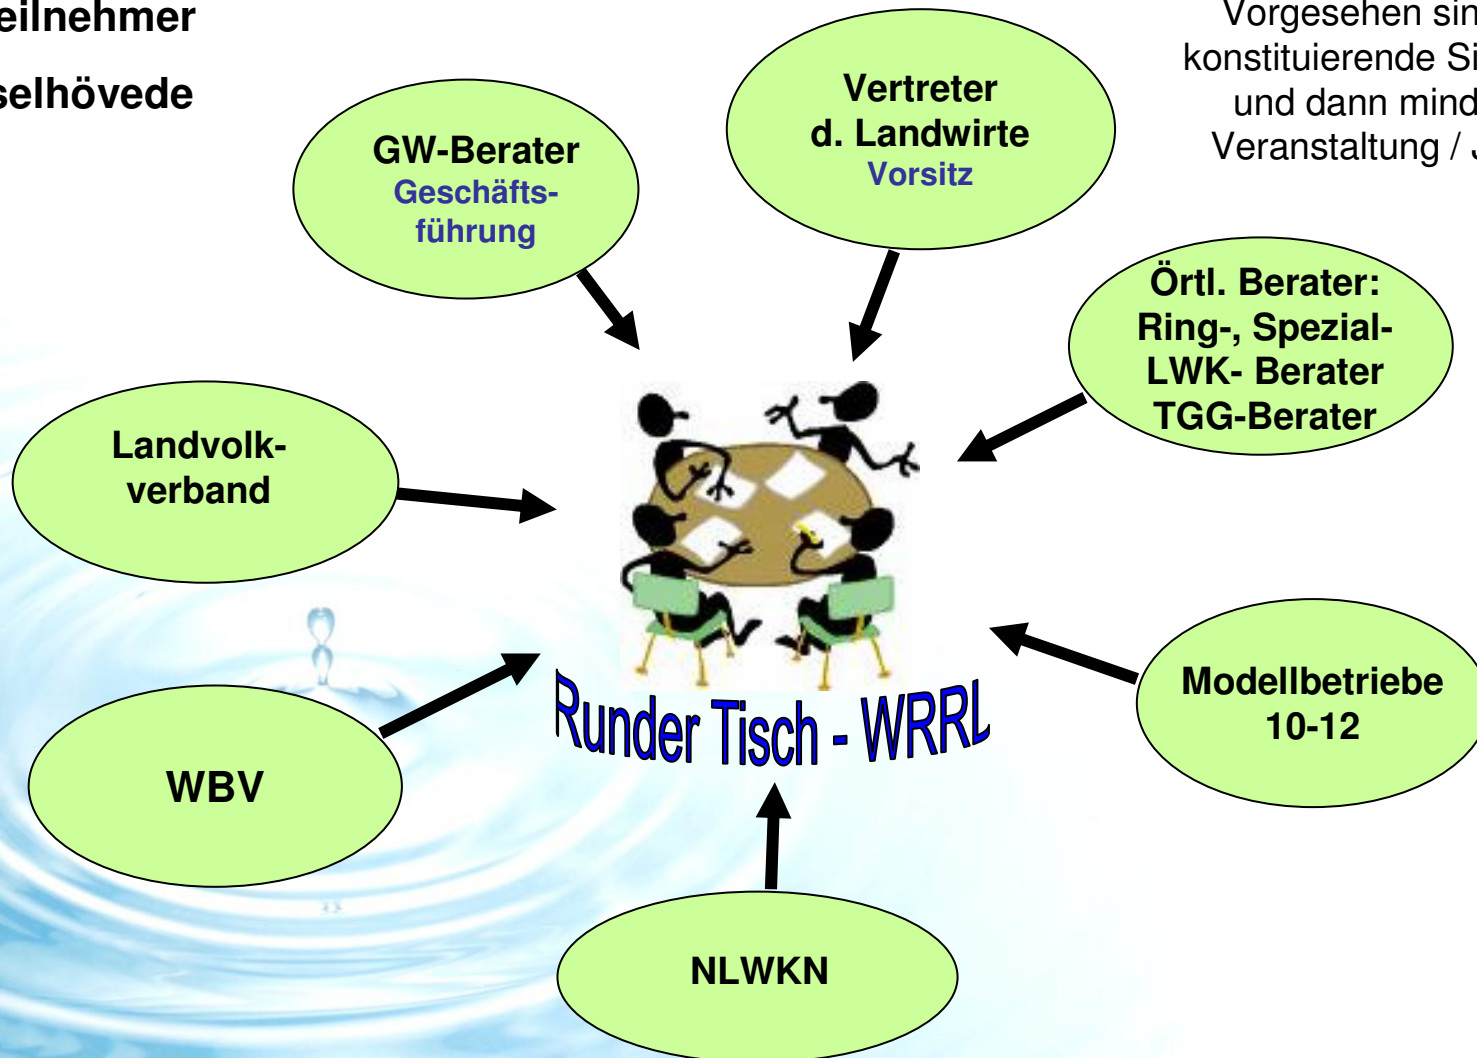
eilnehmer
selhövede

Vorgesehen sin
konstituierende Si
und dann mind
Veranstaltung / J

GW-Berater
Geschäftsführung

Vertreter
d. Landwirte
Vorsitz

Örtl. Berater:
Ring-, Spezial-
LWK- Berater
TGG-Berater

Landvolkverband

Runder Tisch - WRRL

WBV

Modellbetriebe
10-12

NLWKN